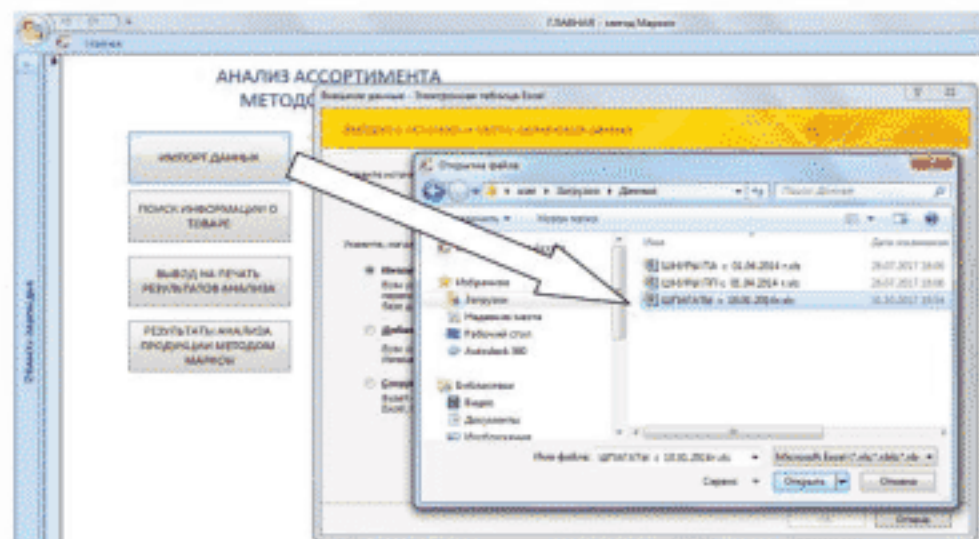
ГЛАВНАЯ : метод Маркони

АНАЛИЗ АССОРТИМЕНТА
МЕТОД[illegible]

Внешние данные - Электронная таблица Excel

Выберите источник и место назначения данных

ИМПОРТ ДАННЫХ

ПОИСК ИНФОРМАЦИИ О ТОВАРЕ

ВЫВОД НА ПЕЧАТЬ РЕЗУЛЬТАТОВ АНАЛИЗА

РЕЗУЛЬТАТЫ АНАЛИЗА ПРОДУКЦИИ МЕТОДОМ МАРКОНИ

Открытие файла

Загрузки ▸ Данные

Поиск: Данные

Упорядочить ▾ Новая папка

Имя

Дата изменения

Избранное

Загрузки

Недавние места

Рабочий стол

Autodesk 360

Библиотеки

Видео

Документы

Изображения

ШПИРАТА с 01.04.2014 г.xls

ШПИРАТА с 01.04.2014 г.xls

ШПИРАТА с 10.01.2014г.xls

Имя файла: ШПИРАТА с 10.01.2014г.xls

Microsoft Excel (*.xls;*.xlsx;*.xls

Сервис

Открыть

Отмена

Отмена

Область навигации